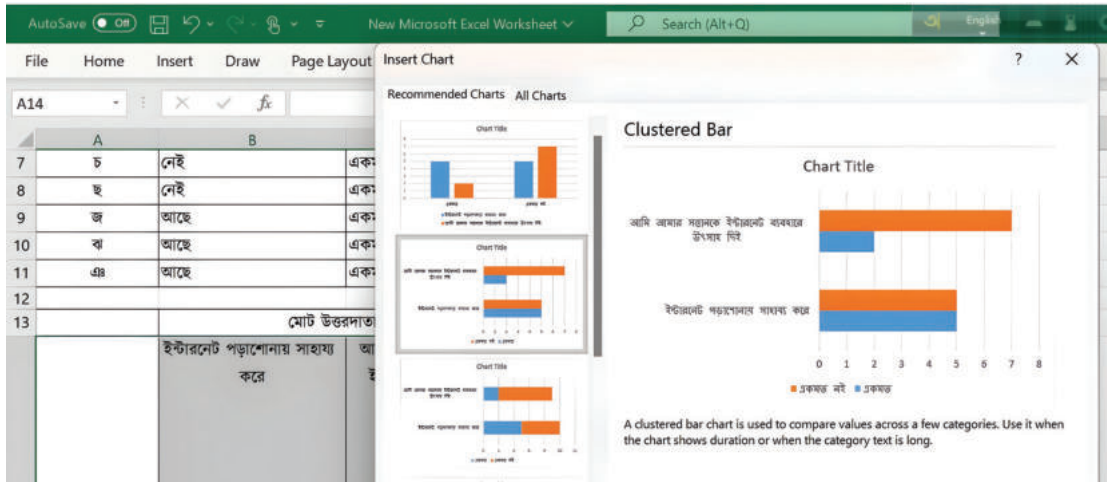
AutoSave Off New Microsoft Excel Worksheet Search (Alt+Q) English

File Home Insert Draw Page Layout

A14 $f_x$

| | A | B | |
|---|---|---|---|
| 7 | চ | নেই | একম |
| 8 | ছ | নেই | একম |
| 9 | জ | আছে | একম |
| 10 | ঝ | আছে | একম |
| 11 | ঞ | আছে | একম |
| 12 | | | |
| 13 | | মোট উত্তরদাতা | |
| | | ইন্টারনেট পড়াশোনায় সাহায্য করে | আ ই |

Insert Chart ? ×

Recommended Charts All Charts

Chart Title

Chart Title

Chart Title

Clustered Bar

Chart Title

আমি আমার সন্তানকে ইন্টারনেট ব্যবহারে উৎসাহ দিই

ইন্টারনেট পড়াশোনায় সাহায্য করে

0 1 2 3 4 5 6 7 8

একমত নই একমত

A clustered bar chart is used to compare values across a few categories. Use it when the chart shows duration or when the category text is long.